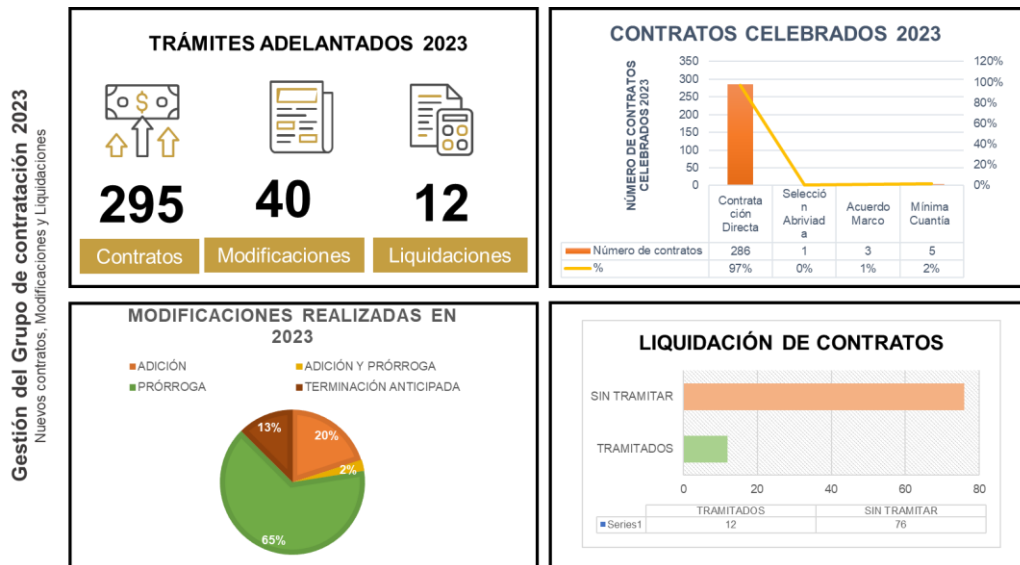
Gestión del Grupo de contratación 2023
Nuevos contratos, Modificaciones y Liquidaciones

TRÁMITES ADELANTADOS 2023

295
Contratos

40
Modificaciones

12
Liquidaciones

CONTRATOS CELEBRADOS 2023

NÚMERO DE CONTRATOS CELEBRADOS 2023

350
300
250
200
150
100
50
0

120%
100%
80%
60%
40%
20%
0%

| | Contratación Directa | Selección Abriviada | Acuerdo Marco | Mínima Cuantía |
|---|---|---|---|---|
| Número de contratos | 286 | 1 | 3 | 5 |
| % | 97% | 0% | 1% | 2% |

MODIFICACIONES REALIZADAS EN 2023

ADICIÓN
ADICIÓN Y PRÓRROGA
PRÓRROGA
TERMINACIÓN ANTICIPADA

13%
20%
2%
65%

LIQUIDACIÓN DE CONTRATOS

SIN TRAMITAR
TRAMITADOS

0 20 40 60 80

| | TRAMITADOS | SIN TRAMITAR |
|---|---|---|
| Series1 | 12 | 76 |